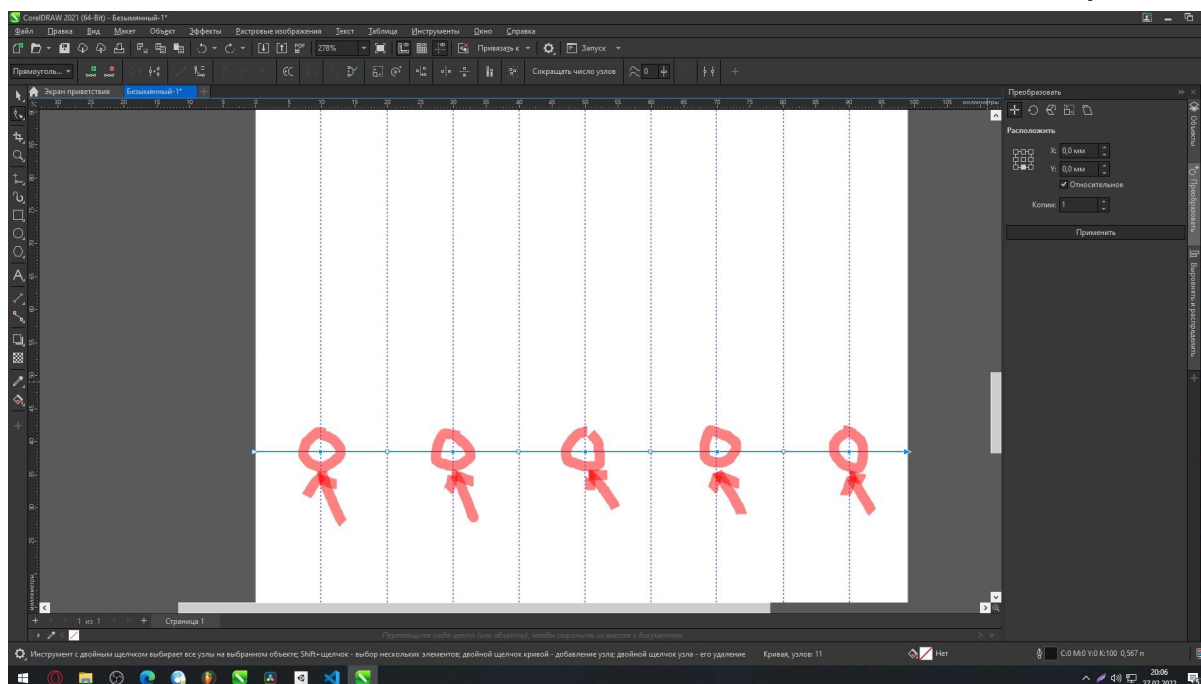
CorelDRAW 2021 (64-Bit) - Безымянный-1*

Файл Правка Вид Макет Объект Эффекты Растровые изображения Текст Таблица Инструменты Окно Справка

278% Привязать к Запуск

Прямоуголь... Сокращать число узлов 0

Экран приветствия Безымянный-1*

30 25 20 15 10 5 0 5 10 15 20 25 30 35 40 45 50 55 60 65 70 75 80 85 90 95 100 105 миллиметры

Преобразовать

Расположить

X: 0,0 мм

Y: 0,0 мм

✓ Относительное

Копии: 1

Применить

Объекты

Преобразовать

Выровнять и распределить

1 из 1 Страница 1

Перетащите сюда цвета (или объекты), чтобы сохранить их вместе с документом

Инструмент с двойным щелчком выбирает все узлы на выбранном объекте; Shift+щелчок - выбор нескольких элементов; двойной щелчок кривой - добавление узла; двойной щелчок узла - его удаление Кривая, узлов: 11

Нет

C:0 M:0 Y:0 K:100 0,567 п

20:06
27.02.2022